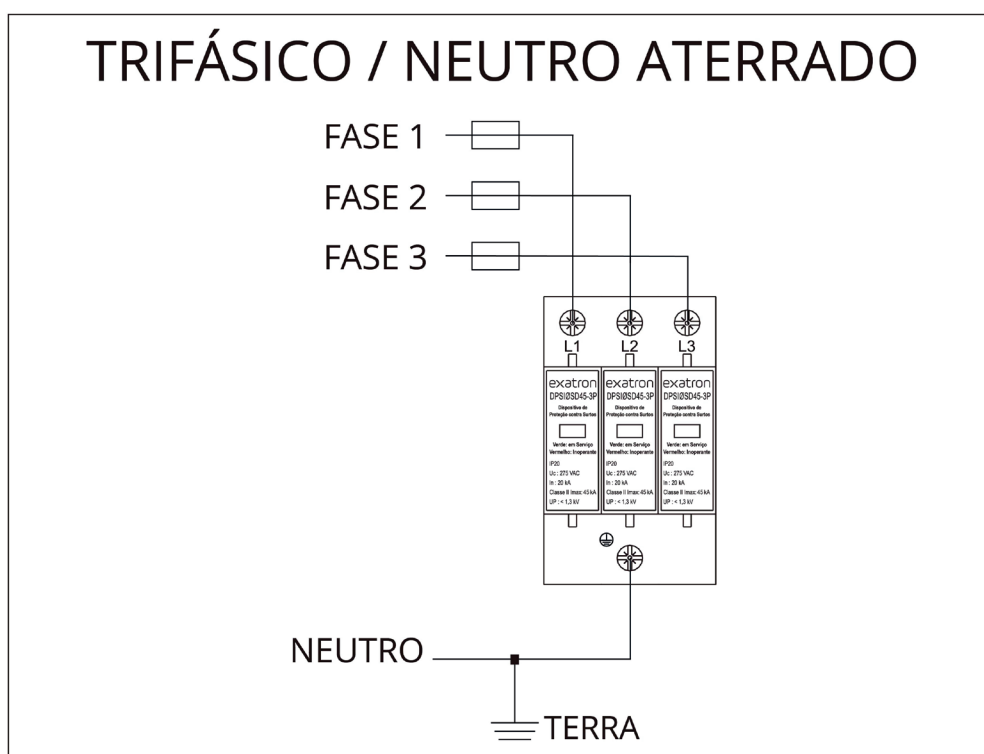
TRIFÁSICO / NEUTRO ATERRADO

FASE 1

FASE 2

FASE 3

L1

L2

L3

exatron
DPSIØSD45-3P
Dispositivo de Proteção contra Surtos
Verde: em Serviço
Vermelho: Inoperante
IP20
Uc : 275 VAC
In : 20 kA
Classe II Imax: 45 kA
UP : < 1,3 kV

exatron
DPSIØSD45-3P
Dispositivo de Proteção contra Surtos
Verde: em Serviço
Vermelho: Inoperante
IP20
Uc : 275 VAC
In : 20 kA
Classe II Imax: 45 kA
UP : < 1,3 kV

exatron
DPSIØSD45-3P
Dispositivo de Proteção contra Surtos
Verde: em Serviço
Vermelho: Inoperante
IP20
Uc : 275 VAC
In : 20 kA
Classe II Imax: 45 kA
UP : < 1,3 kV

NEUTRO

TERRA